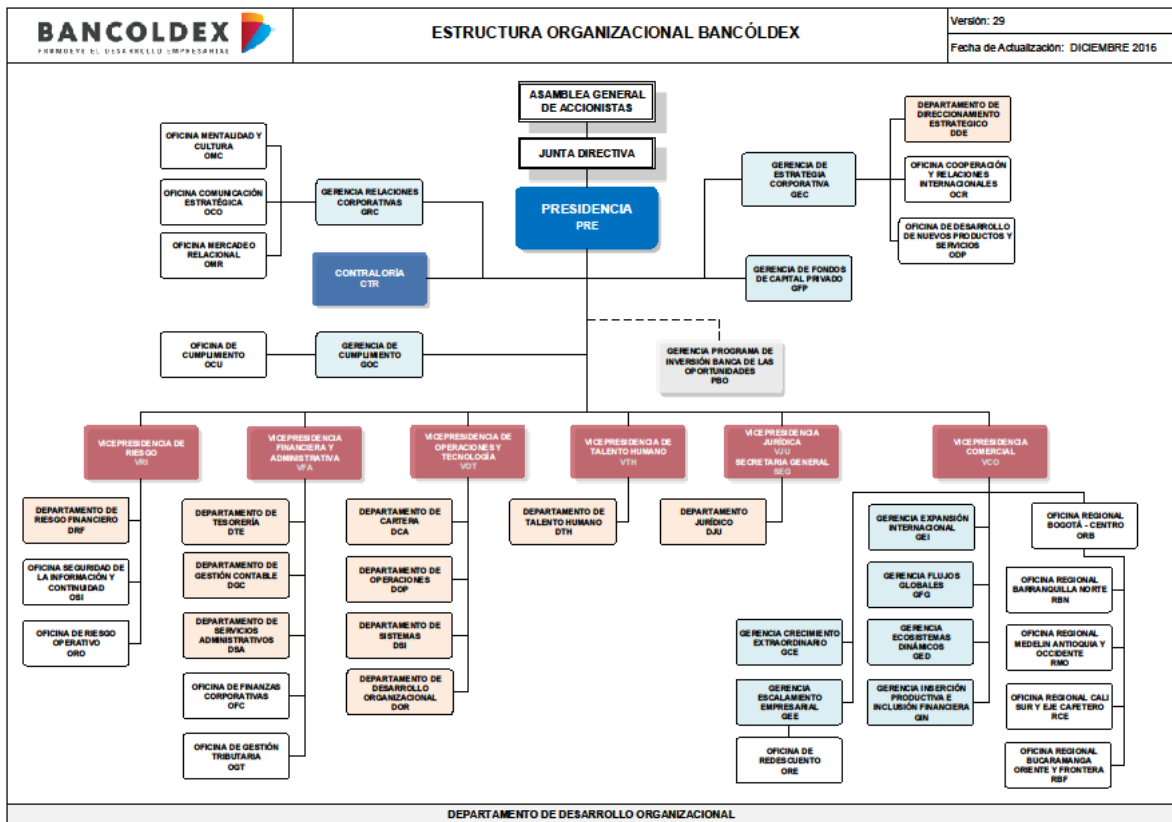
BANCOLDEX
PROMUEVE EL DESARROLLO EMPRESARIAL

ESTRUCTURA ORGANIZACIONAL BANCÓLDEX

Versión: 29
Fecha de Actualización: DICIEMBRE 2016

ASAMBLEA GENERAL DE ACCIONISTAS

JUNTA DIRECTIVA

PRESIDENCIA
PRE

OFICINA MENTALIDAD Y CULTURA
OMC

OFICINA COMUNICACIÓN ESTRATÉGICA
OCO

OFICINA MERCADEO RELACIONAL
OMR

GERENCIA RELACIONES CORPORATIVAS
GRC

CONTRALORÍA
CTR

GERENCIA DE ESTRATEGIA CORPORATIVA
GEC

DEPARTAMENTO DE DIRECCIONAMIENTO ESTRATEGICO
DDE

OFICINA COOPERACIÓN Y RELACIONES INTERNACIONALES
OCR

OFICINA DE DESARROLLO DE NUEVOS PRODUCTOS Y SERVICIOS
ODP

GERENCIA DE FONDOS DE CAPITAL PRIVADO
GFP

OFICINA DE CUMPLIMIENTO
OCU

GERENCIA DE CUMPLIMIENTO
GOC

GERENCIA PROGRAMA DE INVERSIÓN BANCA DE LAS OPORTUNIDADES
PBO

VICEPRESIDENCIA DE RIESGO
VRI

DEPARTAMENTO DE RIESGO FINANCIERO
DRF

OFICINA SEGURIDAD DE LA INFORMACIÓN Y CONTINUIDAD
OSI

OFICINA DE RIESGO OPERATIVO
ORO

VICEPRESIDENCIA FINANCIERA Y ADMINISTRATIVA
VFA

DEPARTAMENTO DE TESORERÍA
DTE

DEPARTAMENTO DE GESTIÓN CONTABLE
DGC

DEPARTAMENTO DE SERVICIOS ADMINISTRATIVOS
DSA

OFICINA DE FINANZAS CORPORATIVAS
OFC

OFICINA DE GESTIÓN TRIBUTARIA
OGT

VICEPRESIDENCIA DE OPERACIONES Y TECNOLOGÍA
VOT

DEPARTAMENTO DE CARTERA
DCA

DEPARTAMENTO DE OPERACIONES
DOP

DEPARTAMENTO DE SISTEMAS
DSI

DEPARTAMENTO DE DESARROLLO ORGANIZACIONAL
DOR

VICEPRESIDENCIA DE TALENTO HUMANO
VTH

DEPARTAMENTO DE TALENTO HUMANO
DTH

VICEPRESIDENCIA JURÍDICA
VJU
SECRETARIA GENERAL
SEG

DEPARTAMENTO JURÍDICO
DJU

VICEPRESIDENCIA COMERCIAL
VCO

GERENCIA EXPANSIÓN INTERNACIONAL
GEI

GERENCIA FLUJOS GLOBALES
GFG

GERENCIA ECOSISTEMAS DINÁMICOS
GED

GERENCIA INSERCIÓN PRODUCTIVA E INCLUSIÓN FINANCIERA
GIN

GERENCIA CRECIMIENTO EXTRAORDINARIO
GCE

GERENCIA ESCALAMIENTO EMPRESARIAL
GEE

OFICINA DE REDESCUENTO
ORE

OFICINA REGIONAL BOGOTÁ - CENTRO
ORB

OFICINA REGIONAL BARRANQUILLA NORTE
RBN

OFICINA REGIONAL MEDELIN ANTIOQUIA Y OCCIDENTE
RMO

OFICINA REGIONAL CALI SUR Y EJE CAFETERO
RCE

OFICINA REGIONAL BUCARAMANGA ORIENTE Y FRONTERA
RBF

DEPARTAMENTO DE DESARROLLO ORGANIZACIONAL